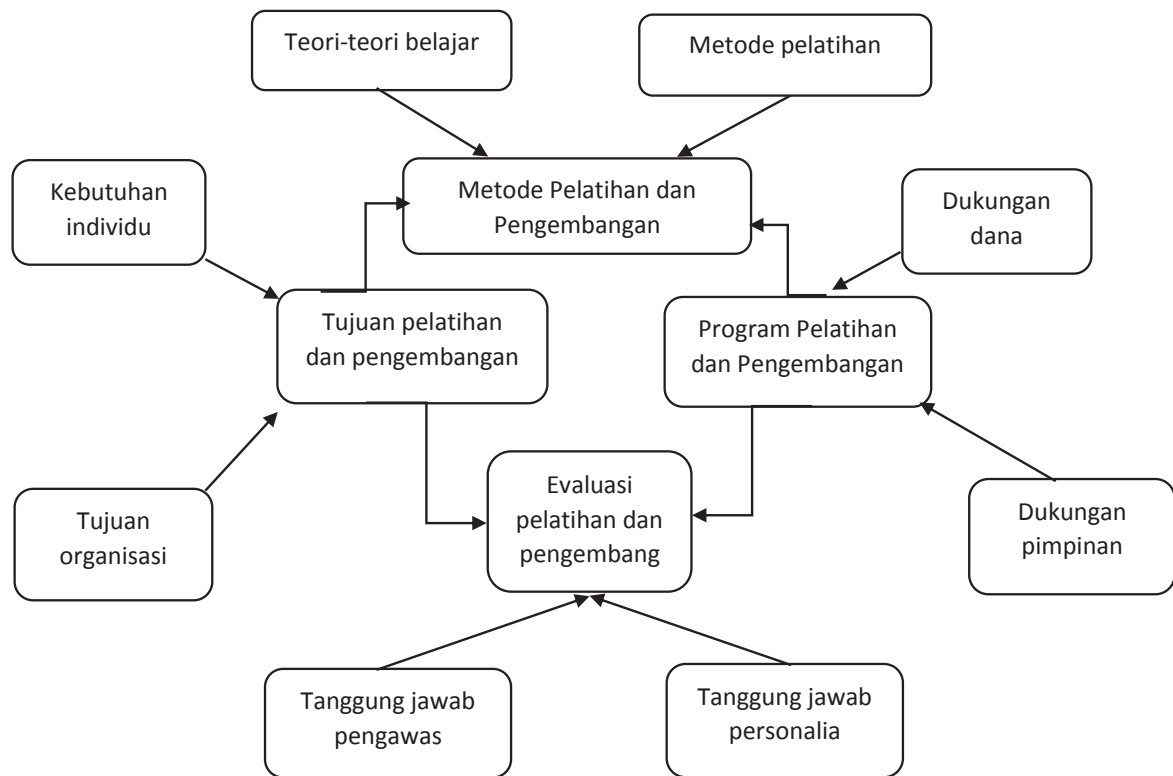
Teori-teori belajar

Metode pelatihan

Kebutuhan individu

Metode Pelatihan dan Pengembangan

Dukungan dana

Tujuan pelatihan dan pengembangan

Program Pelatihan dan Pengembangan

Evaluasi pelatihan dan pengembang

Tujuan organisasi

Dukungan pimpinan

Tanggung jawab pengawas

Tanggung jawab personalia